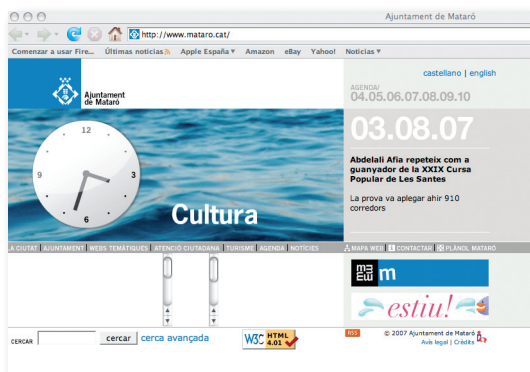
Ajuntament de Mataró

http://www.mataro.cat/

Comenzar a usar Fire... Últimas noticias Apple España ▾ Amazon eBay Yahoo! Noticias ▾

Ajuntament de Mataró

castellano | english

AGENDA
04.05.06.07.08.09.10

12
9
3
6

Cultura

03.08.07

Abdelali Afia repeteix com a guanyador de la XXIX Cursa Popular de Les Santes

La prova va aplegar ahir 910 corredors

LA CIUTAT | AJUNTAMENT | WEBS TEMÀTIQUES | ATENCIÓ CIUTADANA | TURISME | AGENDA | NOTÍCIES

MAPA WEB | CONTACTAR | PLÀNOL MATARÓ

m

estiu!

CERCAR cercar cerca avançada

W3C HTML 4.01

RSS

© 2007 Ajuntament de Mataró
Avís legal | Crèdits